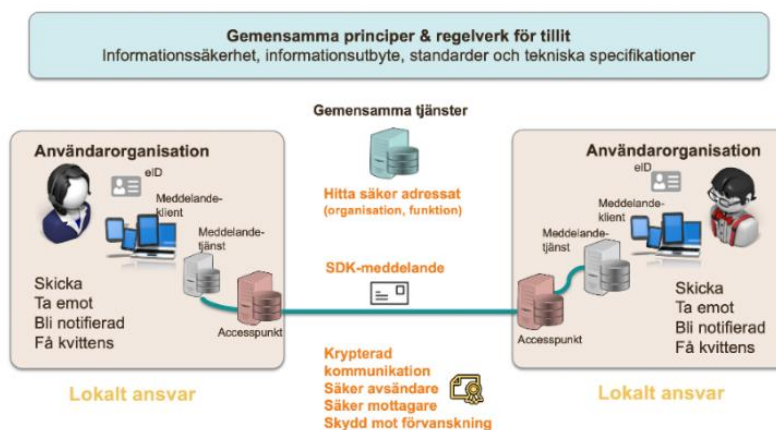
Gemensamma principer & regelverk för tillit
Informationssäkerhet, informationsutbyte, standarder och tekniska specifikationer

Gemensamma tjänster

Hitta säker adressat
(organisation, funktion)

SDK-meddelande

Krypterad
kommunikation
Säker avsändare
Säker mottagare
Skydd mot förvanskning

Användarorganisation
eID
Meddelande-klient
Meddelande-tjänst
Accesspunkt
Skicka
Ta emot
Bli notifierad
Få kvittens

Lokalt ansvar

Användarorganisation
eID
Meddelande-klient
Meddelande-tjänst
Accesspunkt
Skicka
Ta emot
Bli notifierad
Få kvittens

Lokalt ansvar